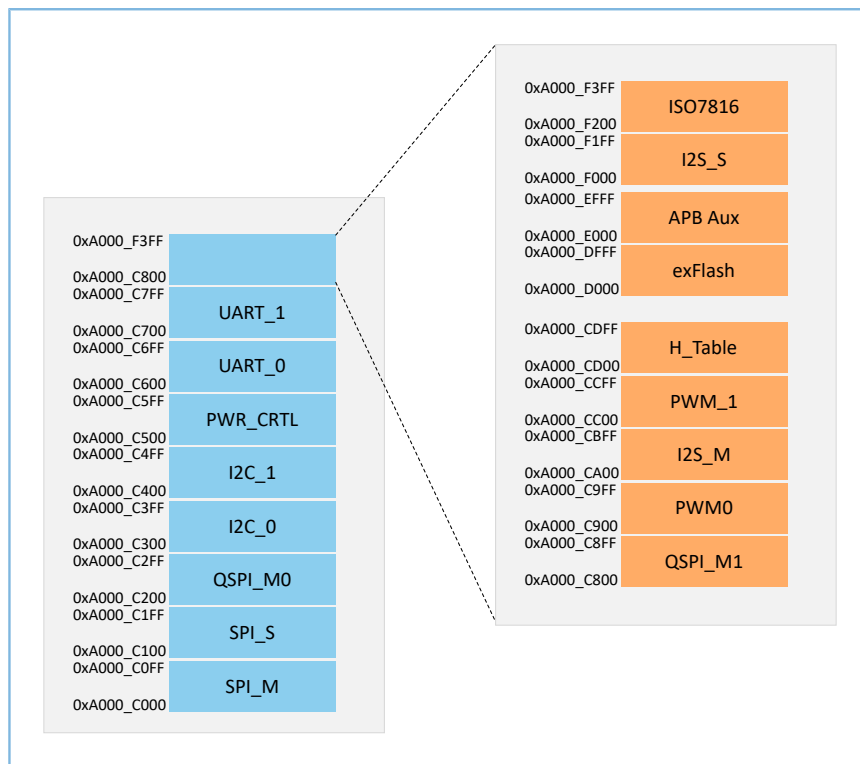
0xA000_F3FF
0xA000_C800
0xA000_C7FF
UART_1
0xA000_C700
0xA000_C6FF
UART_0
0xA000_C600
0xA000_C5FF
PWR_CRTL
0xA000_C500
0xA000_C4FF
I2C_1
0xA000_C400
0xA000_C3FF
I2C_0
0xA000_C300
0xA000_C2FF
QSPI_M0
0xA000_C200
0xA000_C1FF
SPI_S
0xA000_C100
0xA000_C0FF
SPI_M
0xA000_C000

0xA000_F3FF
ISO7816
0xA000_F200
0xA000_F1FF
I2S_S
0xA000_F000
0xA000_EFFF
APB Aux
0xA000_E000
0xA000_DFFF
exFlash
0xA000_D000
0xA000_CDFF
H_Table
0xA000_CD00
0xA000_CCFF
PWM_1
0xA000_CC00
0xA000_CBFF
I2S_M
0xA000_CA00
0xA000_C9FF
PWM0
0xA000_C900
0xA000_C8FF
QSPI_M1
0xA000_C800